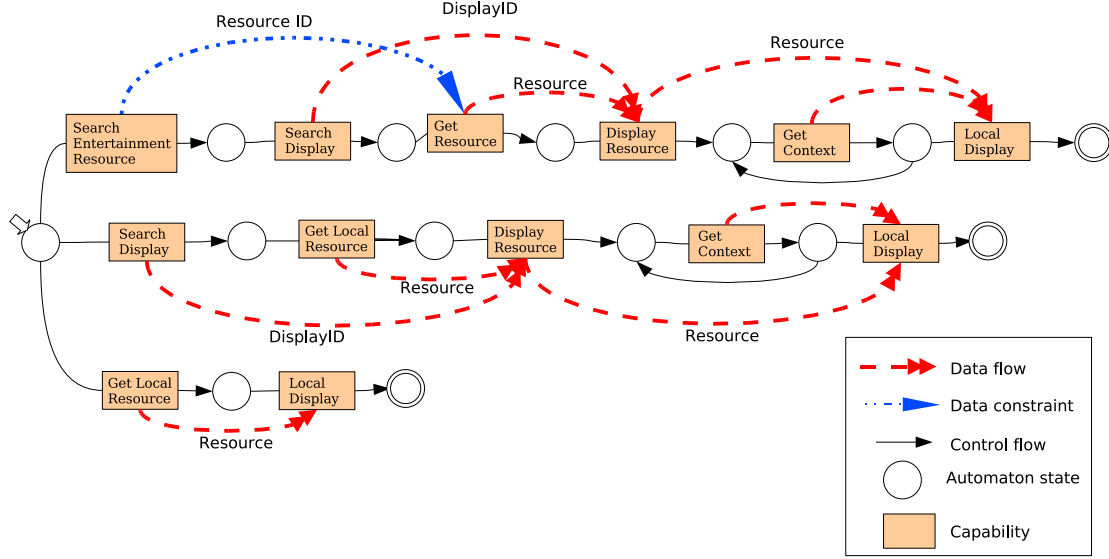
Resource ID

DisplayID

Resource

Resource

Search Entertainment Resource

Search Display

Get Resource

Display Resource

Get Context

Local Display

Search Display

Get Local Resource

Display Resource

Get Context

Local Display

Resource

DisplayID

Resource

Get Local Resource

Local Display

Resource

Data flow

Data constraint

Control flow

Automaton state

Capability